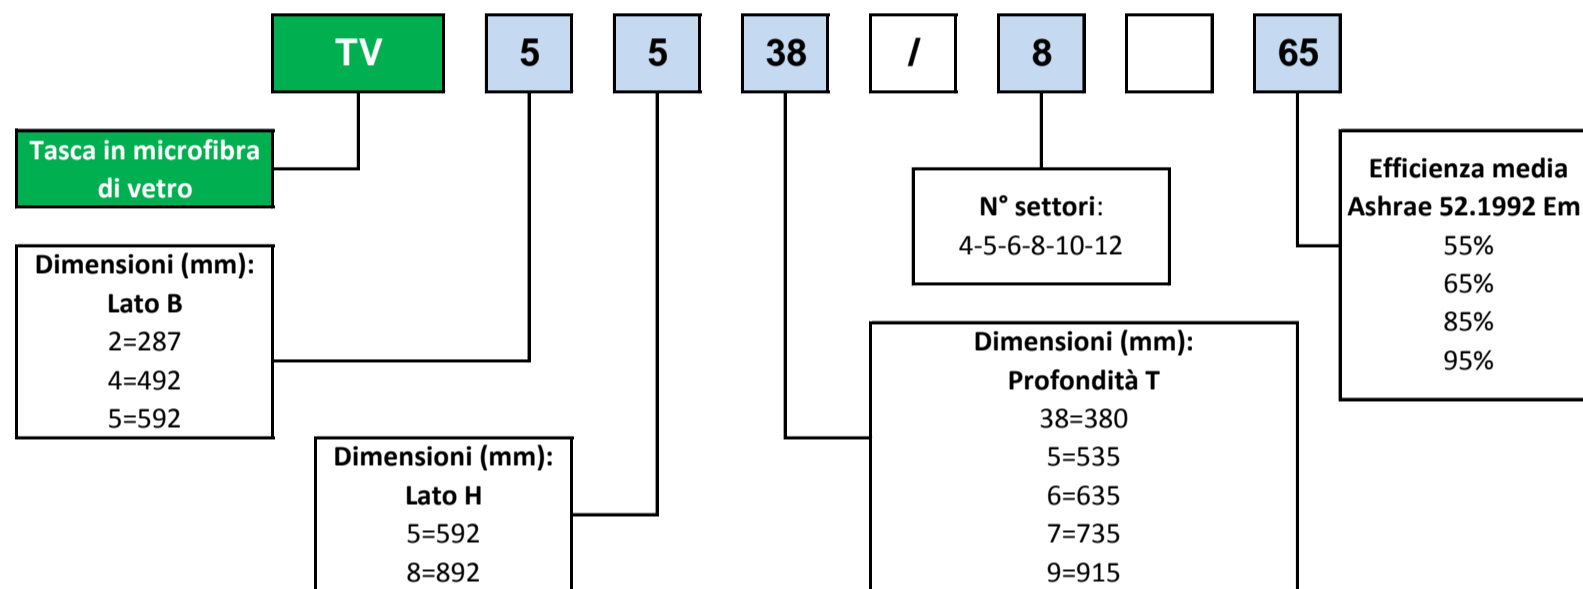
TV 5 5 38 / 8 65

Tasca in microfibra di vetro

Dimensioni (mm):
Lato B
2=287
4=492
5=592

Dimensioni (mm):
Lato H
5=592
8=892

N° settori:
4-5-6-8-10-12

Dimensioni (mm):
Profondità T
38=380
5=535
6=635
7=735
9=915

Efficienza media
Ashrae 52.1992 Em
55%
65%
85%
95%